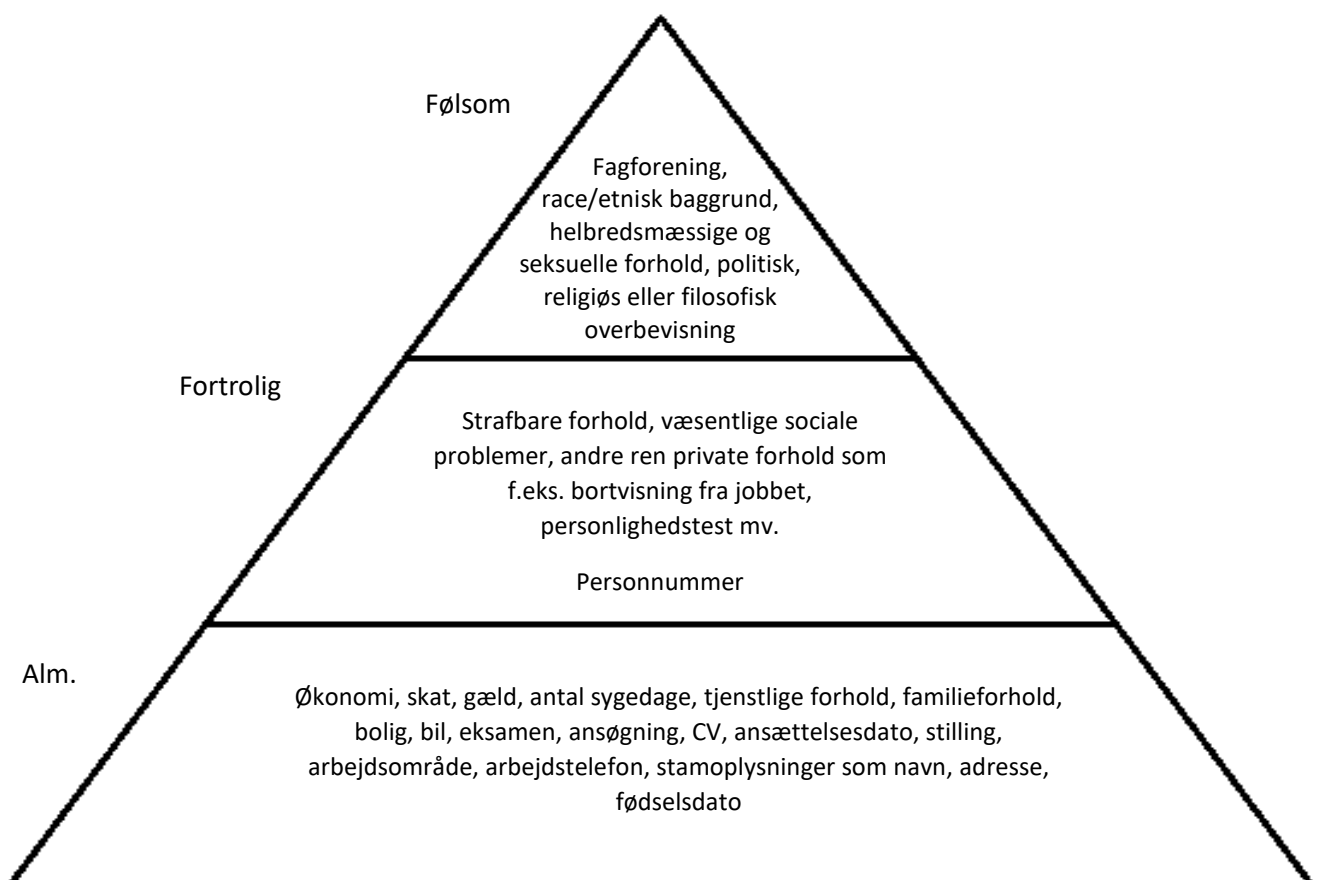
Følsom

Fagforening, race/etnisk baggrund, helbredsmæssige og seksuelle forhold, politisk, religiøs eller filosofisk overbevisning

Fortrolig

Strafbare forhold, væsentlige sociale problemer, andre ren private forhold som f.eks. bortvisning fra jobbet, personlighedstest mv.

Personnummer

Alm.

Økonomi, skat, gæld, antal sygedage, tjenstlige forhold, familieforhold, bolig, bil, eksamen, ansøgning, CV, ansættelsesdato, stilling, arbejdsområde, arbejdstelefon, stamoplysninger som navn, adresse, fødselsdato